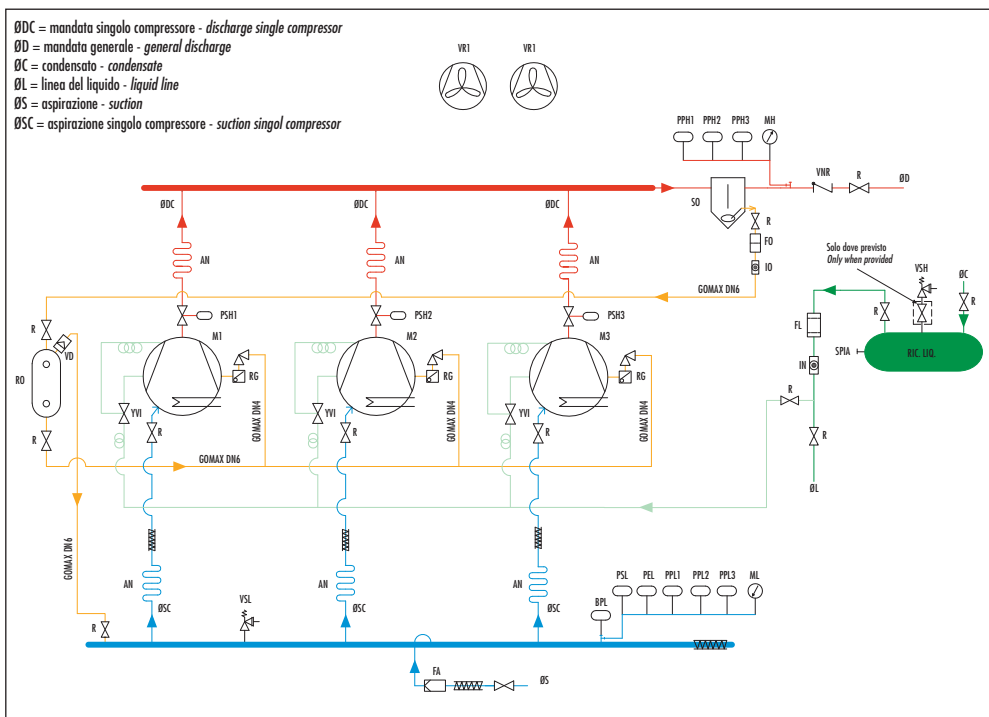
ØDC = mandata singolo compressore - *discharge single compressor*
ØD = mandata generale - *general discharge*
ØC = condensato - *condensate*
ØL = linea del liquido - *liquid line*
ØS = aspirazione - *suction*
ØSC = aspirazione singolo compressore - *suction singol compressor*

VR1 VR1

PPH1 PPH2 PPH3 MH

VNR R ØD

ØDC ØDC ØDC

SO R FO IO

AN AN AN

GOMAX DN6

Solo dove previsto
*Only when provided*

VSH ØC

R R

FL

SPIA RIC. LIQ.

IN

R

R

ØL

PSH1 PSH2 PSH3

M1 M2 M3

VD

RO

R R

RG RG RG

YVI YVI YVI

R R R

GOMAX DN4 GOMAX DN4 GOMAX DN4

GOMAX DN6

GOMAX DN6

AN AN AN

ØSC ØSC ØSC

VSL

PSL PEL PPL1 PPL2 PPL3 ML

BPL

R

FA ØS